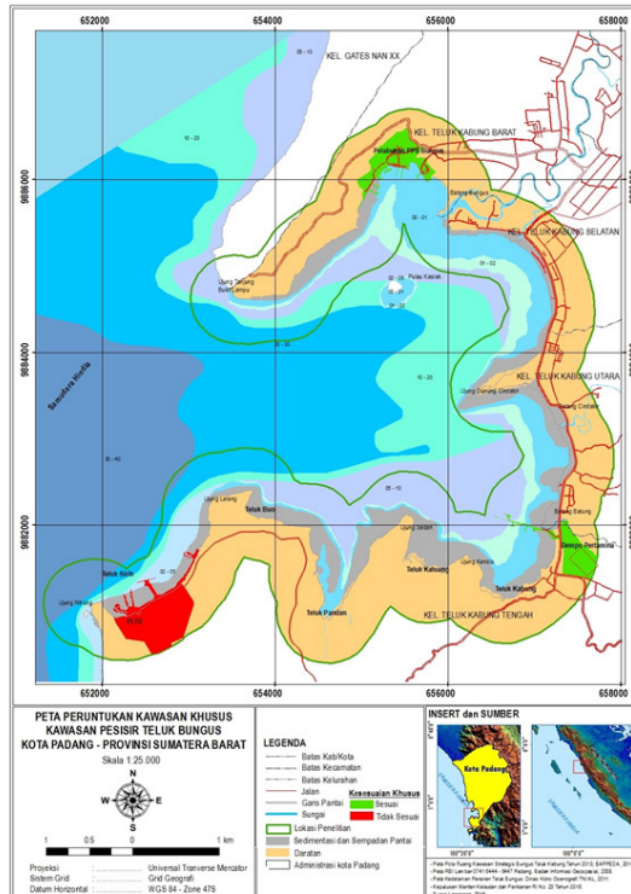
652000
654000
656000
658000

9886000
9884000
9882000

KEL. GATES NAN XX
KEL. TELUK KABUNG BARAT
Pelabuhan PPS Bungus
KEL. TELUK KABUNG SELATAN
Pulau Kasiak
Ujung Tanjang Bukit Lampu
KEL. TELUK KABUNG UTARA
Samudera Hindia
Ujung Lalang
Teluk Buo
Teluk Sirih
Ujung Nibung
Teluk Pandan
Teluk Kaluang
Teluk Kabung
Dermaga Pertamina
KEL. TELUK KABUNG TENGAH

652000
654000
656000
658000

PETA PERUNTUKAN KAWASAN KHUSUS
KAWASAN PESISIR TELUK BUNGUS
KOTA PADANG - PROVINSI SUMATERA BARAT
Skala 1:25.000

N
W E
S

1 0.5 0 1 km

Proyeksi : Universal Tranverse Mercator
Sistem Grid : Grid Geografi
Datum Horizontal : WGS 84 - Zone 47S

LEGENDA
Batas Kab/Kota
Batas Kecamatan
Batas Kelurahan
Jalan
Garis Pantai
Sungai
Kesesuaian Khusus
Sesuai
Tidak Sesuai
Lokasi Penelitian
Sedimentasi dan Sempadan Pantai
Daratan
Administrasi kota Padang

INSERT dan SUMBER
Kota Padang
- Peta Pola Ruang Kawasan Strategis Bungus Teluk Kabung Tahun 2013, BAPPEDA, 201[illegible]
- Peta RBI Lembar 0741-0444 - 0447 Padang, Badan Informasi Geospasial, 200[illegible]
- Peta Kedalaman Perairan Teluk Bungus, Dinas Hidro Oseanografi TNI AL, 2011
- Keputusan Menteri Kelautan dan Perikanan RI No. 23 Tahun 2016